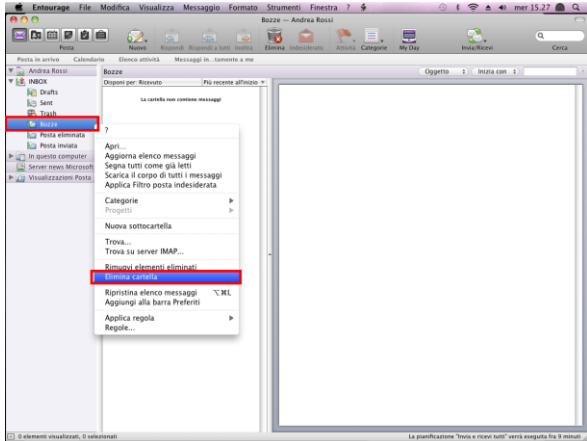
Entourage File Modifica Visualizza Messaggio Formato Strumenti Finestra ? mer 15.27

Bozze — Andrea Rossi

Posta Nuovo Rispondi Rispondi a tutti Inoltra Elimina Indesiderata Attività Categorie My Day Invia/Ricevi Cerca

Posta in arrivo Calendario Elenco attività Messaggi in...tamente a me

Andrea Rossi
INBOX
Drafts
Sent
Trash
Bozze
Posta eliminata
Posta inviata
In questo computer
Server news Microsoft
Visualizzazioni Posta

Bozze
Disponi per: Ricevuto Più recente all'inizio
La cartella non contiene messaggi

Oggetto Inizia con

?
Apri...
Aggiorna elenco messaggi
Segna tutti come già letti
Scarica il corpo di tutti i messaggi
Applica Filtro posta indesiderata
Categorie
Progetti
Nuova sottocartella
Trova...
Trova su server IMAP...
Rimuovi elementi eliminati
Elimina cartella
Ripristina elenco messaggi ⌥⌘L
Aggiungi alla barra Preferiti
Applica regola
Regole...

0 elementi visualizzati, 0 selezionati
La pianificazione "Invia e ricevi tutti" verrà eseguita fra 9 minuti